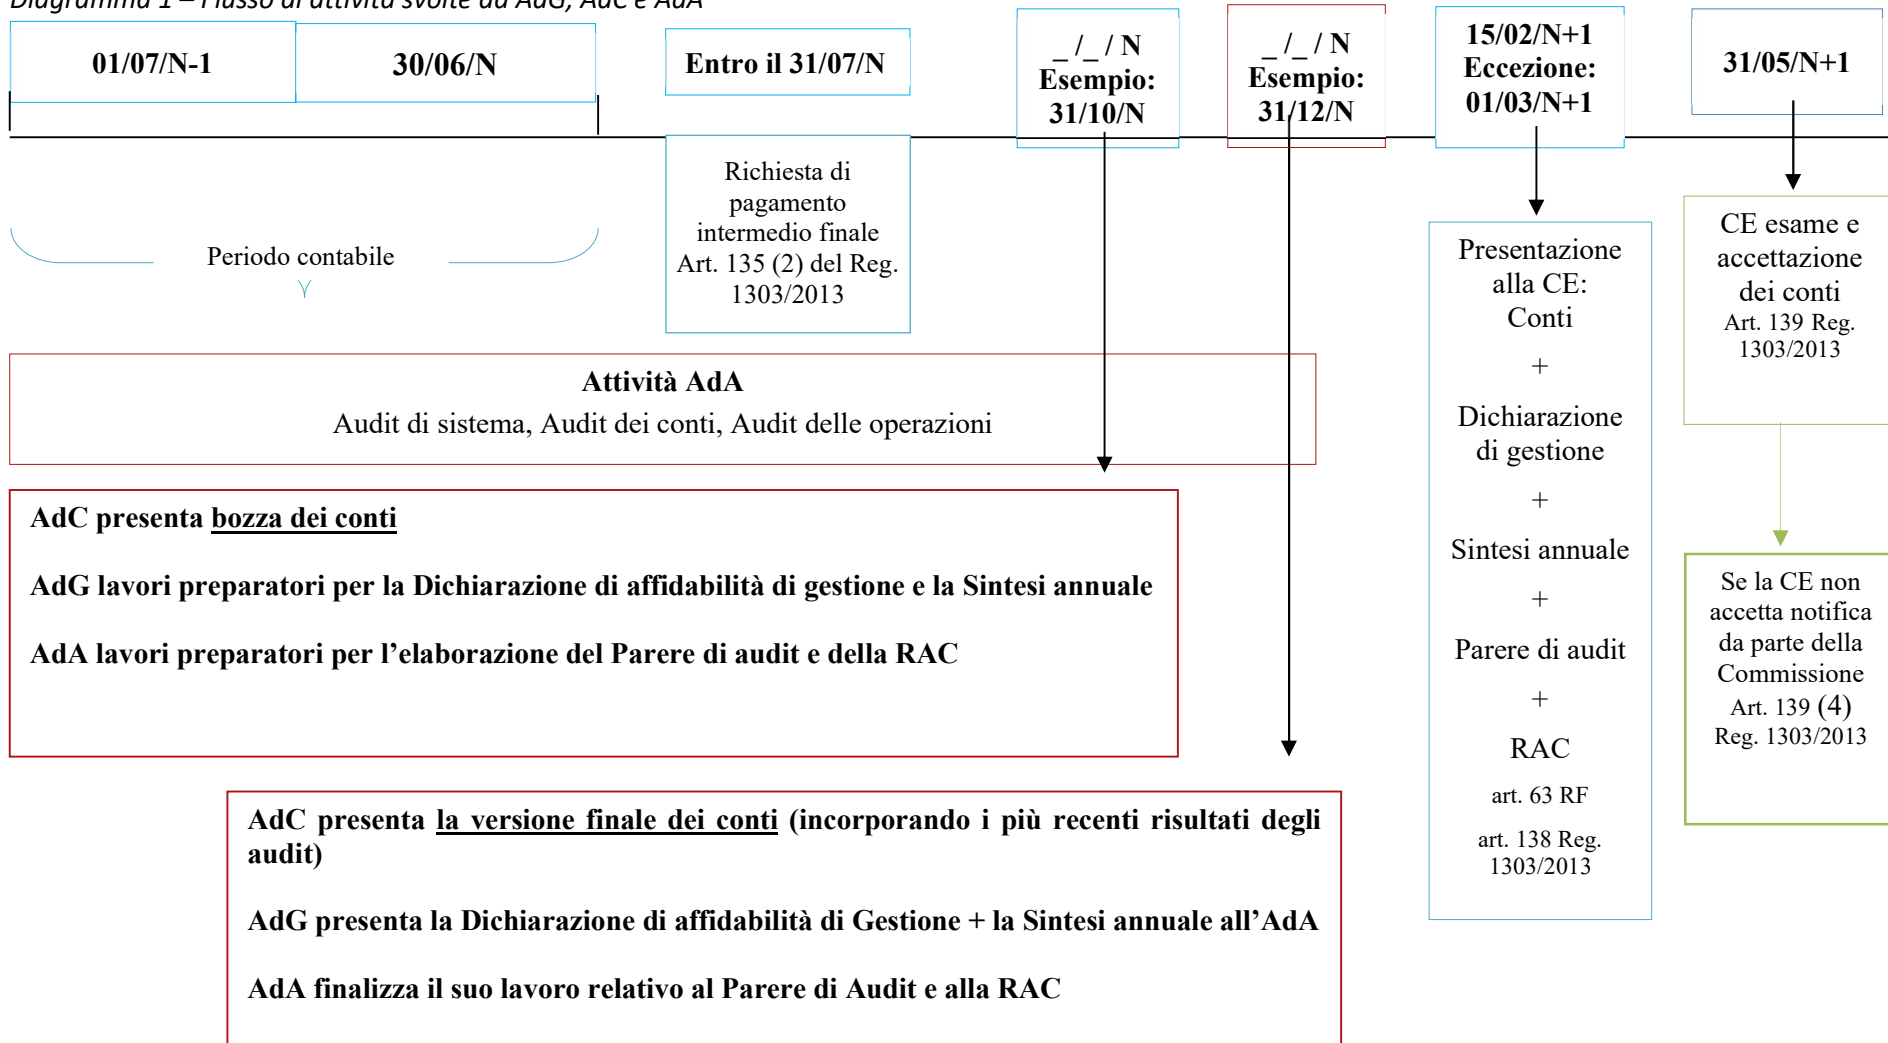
Diagramma 1 – Flusso di attività svolte da AdG, AdC e AdA

01/07/N-1

30/06/N

Entro il 31/07/N

_ /_ / N
Esempio:
31/10/N

_ /_ / N
Esempio:
31/12/N

15/02/N+1
Eccezione:
01/03/N+1

31/05/N+1

Periodo contabile

Richiesta di pagamento intermedio finale Art. 135 (2) del Reg. 1303/2013

Presentazione alla CE:
Conti
+
Dichiarazione di gestione
+
Sintesi annuale
+
Parere di audit
+
RAC
art. 63 RF
art. 138 Reg. 1303/2013

CE esame e accettazione dei conti
Art. 139 Reg. 1303/2013

Se la CE non accetta notifica da parte della Commissione
Art. 139 (4) Reg. 1303/2013

Attività AdA
Audit di sistema, Audit dei conti, Audit delle operazioni

AdC presenta bozza dei conti

AdG lavori preparatori per la Dichiarazione di affidabilità di gestione e la Sintesi annuale

AdA lavori preparatori per l'elaborazione del Parere di audit e della RAC

AdC presenta la versione finale dei conti (incorporando i più recenti risultati degli audit)

AdG presenta la Dichiarazione di affidabilità di Gestione + la Sintesi annuale all'AdA

AdA finalizza il suo lavoro relativo al Parere di Audit e alla RAC